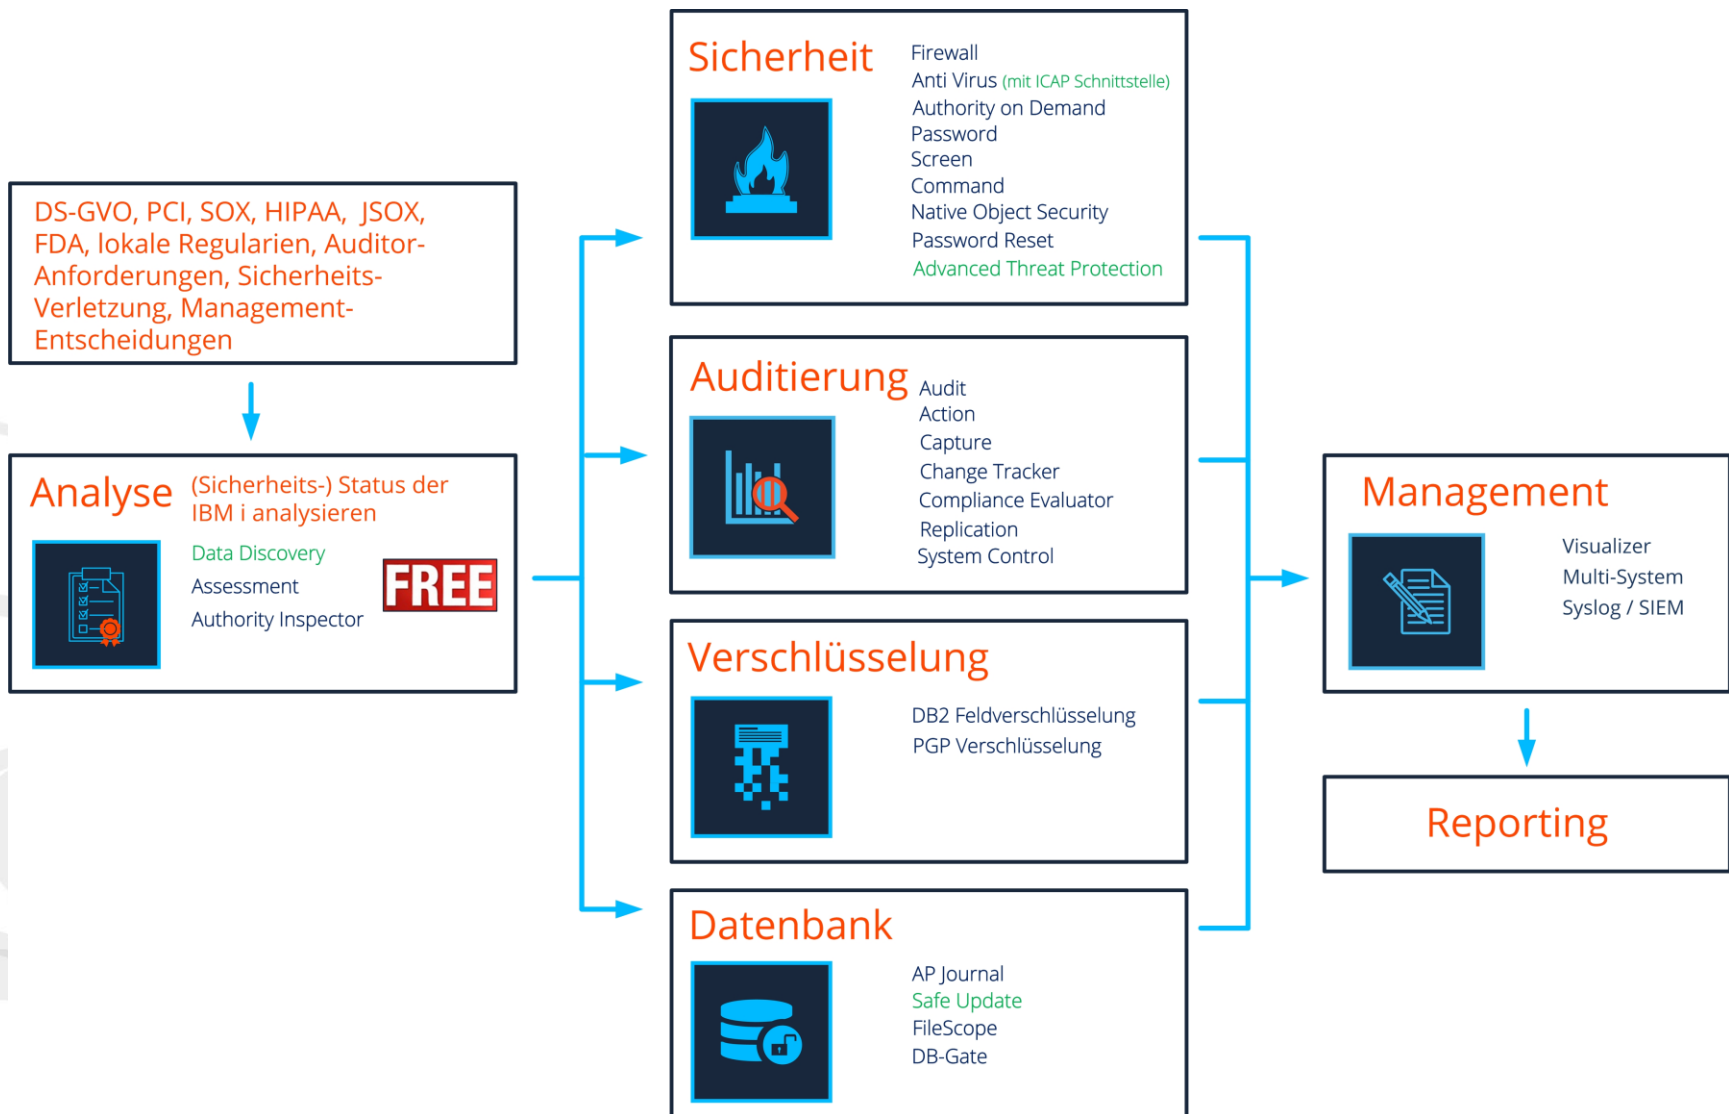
DS-GVO, PCI, SOX, HIPAA, JSOX, FDA, lokale Regularien, Auditor-Anforderungen, Sicherheits-Verletzung, Management-Entscheidungen

Analyse (Sicherheits-) Status der IBM i analysieren

Data Discovery
Assessment
Authority Inspector

FREE

Sicherheit

Firewall
Anti Virus (mit ICAP Schnittstelle)
Authority on Demand
Password
Screen
Command
Native Object Security
Password Reset
Advanced Threat Protection

Auditierung

Audit
Action
Capture
Change Tracker
Compliance Evaluator
Replication
System Control

Verschlüsselung

DB2 Feldverschlüsselung
PGP Verschlüsselung

Datenbank

AP Journal
Safe Update
FileScope
DB-Gate

Management

Visualizer
Multi-System
Syslog / SIEM

Reporting